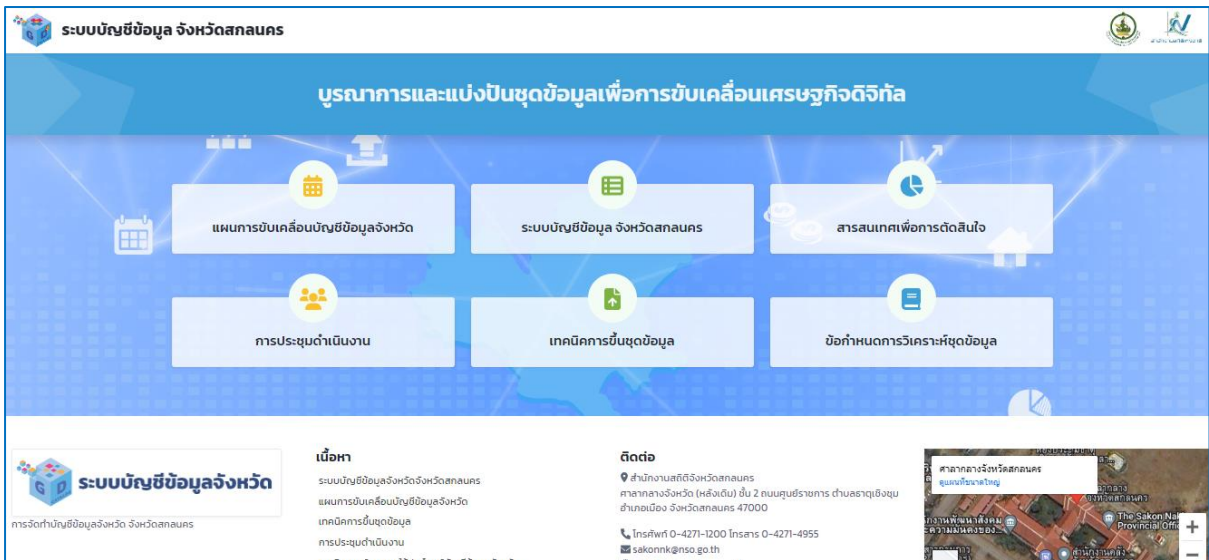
ระบบบัญชีข้อมูล จังหวัดสกลนคร

บูรณาการและแบ่งปันชุดข้อมูลเพื่อการขับเคลื่อนเศรษฐกิจดิจิทัล

แผนการขับเคลื่อนบัญชีข้อมูลจังหวัด

ระบบบัญชีข้อมูล จังหวัดสกลนคร

สารสนเทศเพื่อการตัดสินใจ

การประชุมดำเนินงาน

เทคนิคการขึ้นชุดข้อมูล

ข้อกำหนดการวิเคราะห์ชุดข้อมูล

ระบบบัญชีข้อมูลจังหวัด

การจัดทำบัญชีข้อมูลจังหวัด จังหวัดสกลนคร

เนื้อหา

ระบบบัญชีข้อมูลจังหวัดจังหวัดสกลนคร

แผนการขับเคลื่อนบัญชีข้อมูลจังหวัด

เทคนิคการขึ้นชุดข้อมูล

การประชุมดำเนินงาน

ติดต่อ

สำนักงานสถิติจังหวัดสกลนคร

ศาลากลางจังหวัด (หลังเดิม) ชั้น 2 ถนนศูนย์ราชการ ตำบลธาตุเชิงชุม อำเภอเมือง จังหวัดสกลนคร 47000

โทรศัพท์ 0-4271-1200 โทรสาร 0-4271-4955

sakonnk@nso.go.th

ศาลากลางจังหวัดสกลนคร

ดูแผนที่ขนาดใหญ่

The Sakon Nak Provincial Offic

+

−